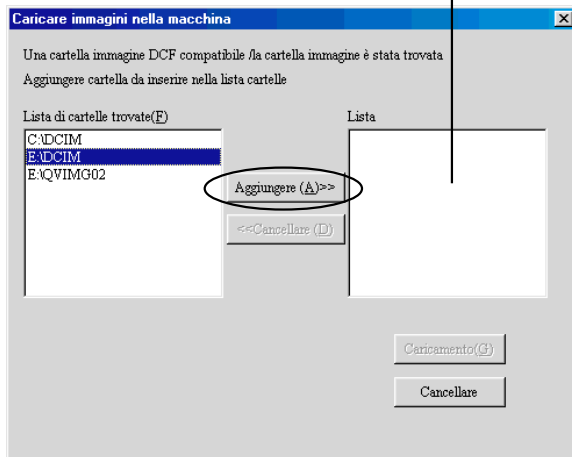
Caricare immagini nella macchina

Una cartella immagine DCF compatibile /la cartella immagine è stata trovata

Aggiungere cartella da inserire nella lista cartelle

Lista di cartelle trovate(F)

C:\DCIM
E:\DCIM
E:\QVIMG02

Aggiungere (A)>>

<<Cancellare (D)

Lista

Caricamento(G)

Cancellare